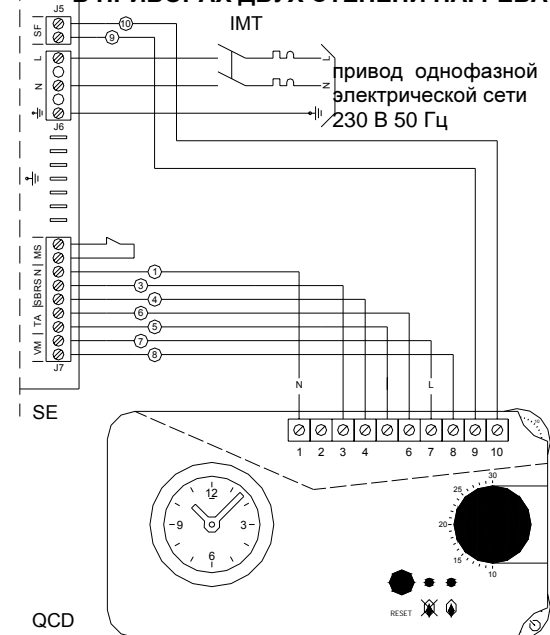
В ПРИБОРАХ ДВУХ СТЕПЕНИ НАГРЕВА

J5
SF
10
9
IMT
L
N
J6
L
N
привод однофазной электрической сети 230 В 50 Гц
MS
N
SBRS
TA
VM
J7
1
3
4
6
5
7
8
N
L
SE
1 2 3 4 6 7 8 9 10
12
9
3
6
30
25
20
15
10
RESET
QCD